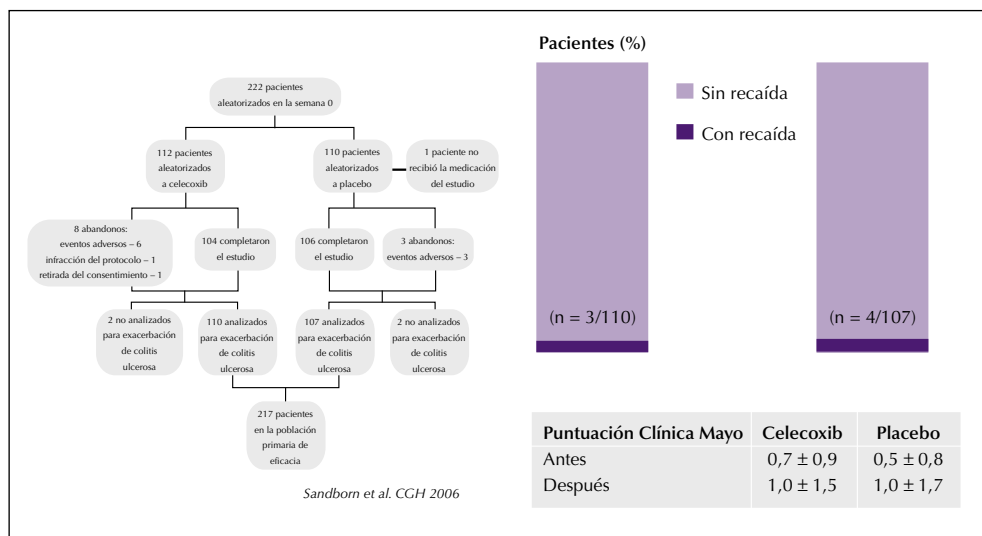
222 pacientes aleatorizados en la semana 0

112 pacientes aleatorizados a celecoxib

110 pacientes aleatorizados a placebo

1 paciente no recibió la medicación del estudio

8 abandonos: eventos adversos – 6 infracción del protocolo – 1 retirada del consentimiento – 1

104 completaron el estudio

106 completaron el estudio

3 abandonos: eventos adversos – 3

2 no analizados para exacerbación de colitis ulcerosa

110 analizados para exacerbación de colitis ulcerosa

107 analizados para exacerbación de colitis ulcerosa

2 no analizados para exacerbación de colitis ulcerosa

217 pacientes en la población primaria de eficacia

Sandborn et al. CGH 2006

Pacientes (%)

Sin recaída

Con recaída

(n = 3/110)

(n = 4/107)

| Puntuación Clínica Mayo | Celecoxib | Placebo |
|---|---|---|
| Antes | $0,7 \pm 0,9$ | $0,5 \pm 0,8$ |
| Después | $1,0 \pm 1,5$ | $1,0 \pm 1,7$ |